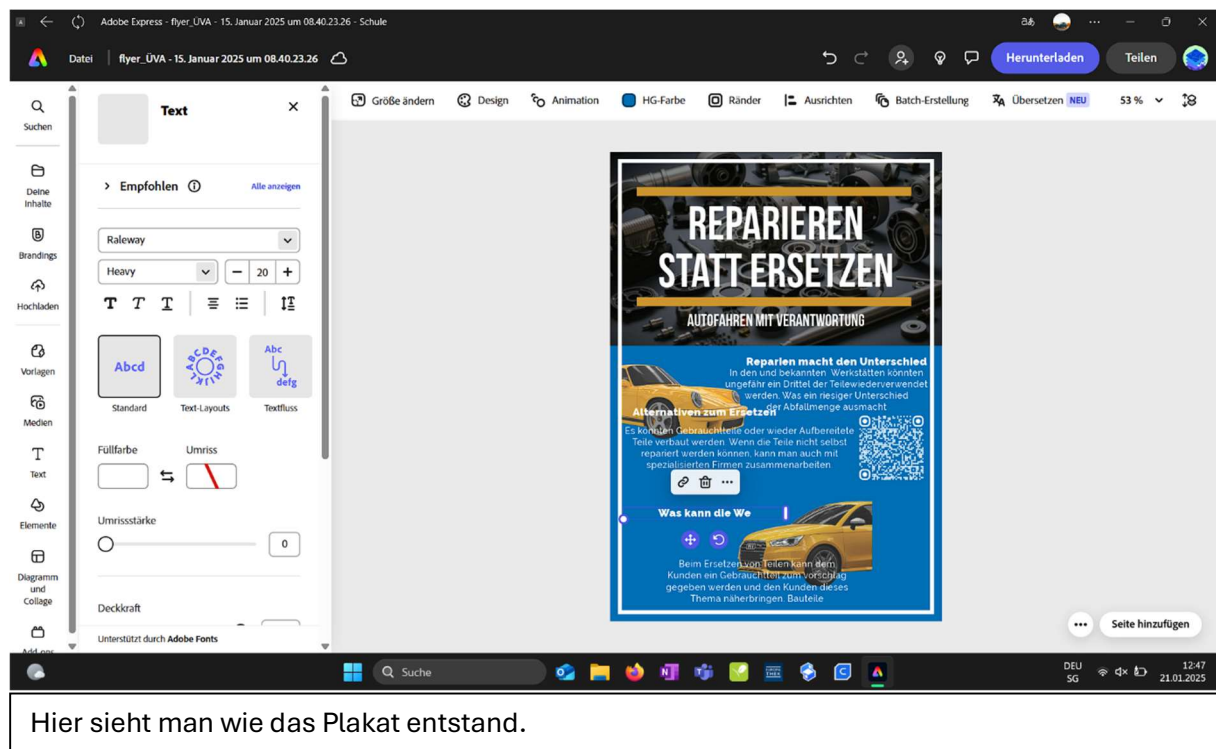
Adobe Express - flyer_ÜVA - 15. Januar 2025 um 08.40.23.26 - Schule

Datei | flyer_ÜVA - 15. Januar 2025 um 08.40.23.26

Herunterladen Teilen

Suchen
Deine Inhalte
Brandings
Hochladen
Vorlagen
Medien
Text
Elemente
Diagramm und Collage
Add-ons

Text

Empfohlen
Alle anzeigen

Raleway
Heavy
20

Abcd
Standard
Text-Layouts
Abc defg
Textfluss

Füllfarbe
Umriss

Umrissstärke
0

Deckkraft

Unterstützt durch Adobe Fonts

Größe ändern | Design | Animation | HG-Farbe | Ränder | Ausrichten | Batch-Erstellung | Übersetzen NEU | 53 %

REPARIEREN STATT ERSETZEN

AUTOFAHREN MIT VERANTWORTUNG

Reparien macht den Unterschied
In den und bekannten Werkstätten könnten ungefähr ein Drittel der Teilewiederverwendet werden. Was ein riesiger Unterschied der Abfallmenge ausmacht

Alternativen zum Ersetzen
Es konnten Gebrauchtteile oder wieder Aufbereitete Teile verbaut werden. Wenn die Teile nicht selbst repariert werden können, kann man auch mit spezialisierten Firmen zusammenarbeiten

Was kann die We

Beim Ersetzen von Teilen kann dem Kunden ein Gebrauchtteil zum vorschlag gegeben werden und den Kunden dieses Thema näherbringen. Bauteile

Seite hinzufügen

Suche

DEU SG 12:47 21.01.2025

Hier sieht man wie das Plakat entstand.